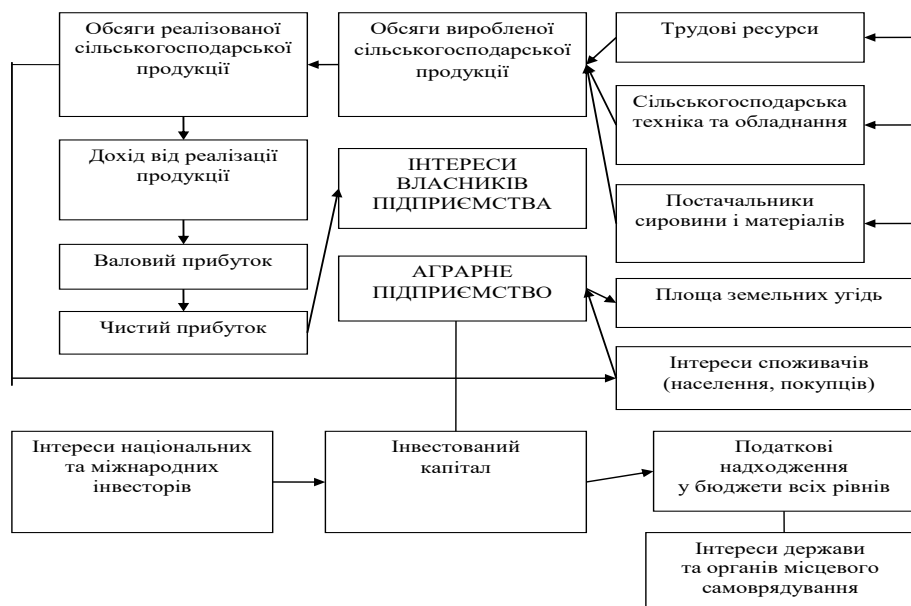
Обсяги реалізованої сільськогосподарської продукції

Обсяги виробленої сільськогосподарської продукції

Трудові ресурси

Сільськогосподарська техніка та обладнання

Постачальники сировини і матеріалів

Дохід від реалізації продукції

ІНТЕРЕСИ ВЛАСНИКІВ ПІДПРИЄМСТВА

Валовий прибуток

АГРАРНЕ ПІДПРИЄМСТВО

Площа земельних угідь

Чистий прибуток

Інтереси споживачів (населення, покупців)

Інтереси національних та міжнародних інвесторів

Інвестований капітал

Податкові надходження у бюджети всіх рівнів

Інтереси держави та органів місцевого самоврядування